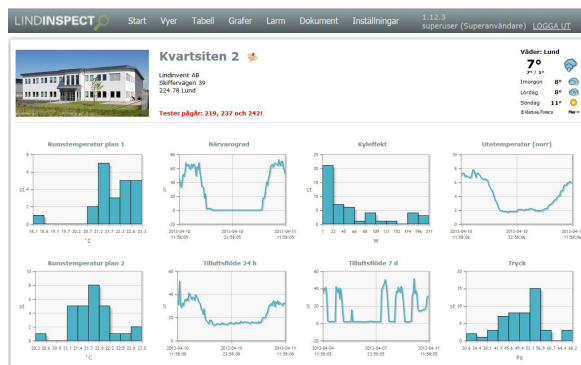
LINDINSPECT Start Vyer Tabell Grafer Larm Dokument Inställningar 1.12.3 superuser (Superanvändare) LOGGA UT

Kvartsiten 2

Lindinvent AB
Skiffervägen 39
224 78 Lund

Tester pågår: 219, 237 och 242!

Väder: Lund
7°
7° / 1°
Imorgon 8°
Lördag 8°
Söndag 11°
© Klart.se/Foreca Mer »

Rumstemperatur plan 1
°C

Närvarograd
2013-04-10 11:58:05 2013-04-10 23:58:05 2013-04-11 11:58:05

Kyleffekt
W

Utetemperatur (norr)
2013-04-10 11:58:06 2013-04-10 23:58:06 2013-04-11 11:58:06

Rumstemperatur plan 2
°C

Tilluftsflöde 24 h
2013-04-10 11:58:05 2013-04-10 23:58:05 2013-04-11 11:58:05

Tilluftsflöde 7 d
2013-04-04 11:58:05 2013-04-07 23:58:05 2013-04-11 11:58:05

Tryck
Pa